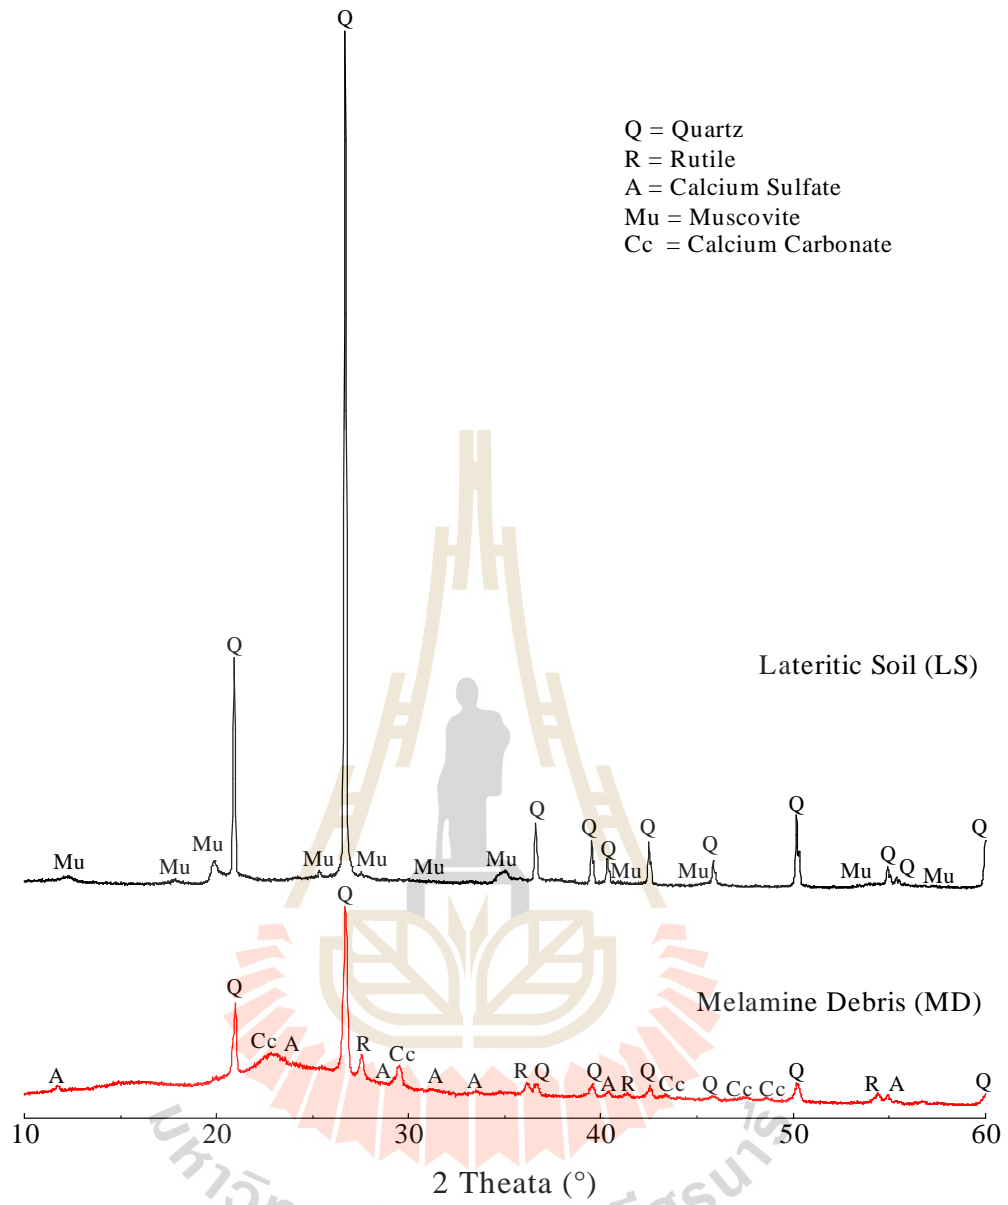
Q = Quartz
R = Rutile
A = Calcium Sulfate
Mu = Muscovite
Cc = Calcium Carbonate

Q

Q

Lateritic Soil (LS)

Mu Mu Mu Mu Mu Mu Mu Q Q Q Mu Q Mu Q Q Mu Q Q Mu Q

Q

Q

Melamine Debris (MD)

A Cc A R A Cc A A R Q Q A R Q Cc Q Cc Cc Q R A Q

10 20 30 40 50 60

2 Theata (°)

มหาวิทยาลัยเทคโนโลยีสุรนารี